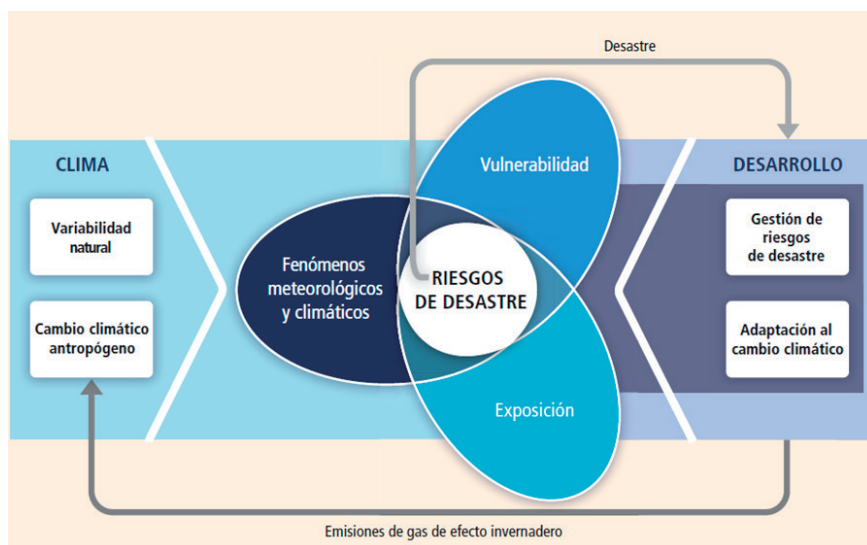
Desastre

CLIMA

Variabilidad natural

Cambio climático antropógeno

Vulnerabilidad

Fenómenos meteorológicos y climáticos

RIESGOS DE DESASTRE

Exposición

DESARROLLO

Gestión de riesgos de desastre

Adaptación al cambio climático

Emisiones de gas de efecto invernadero